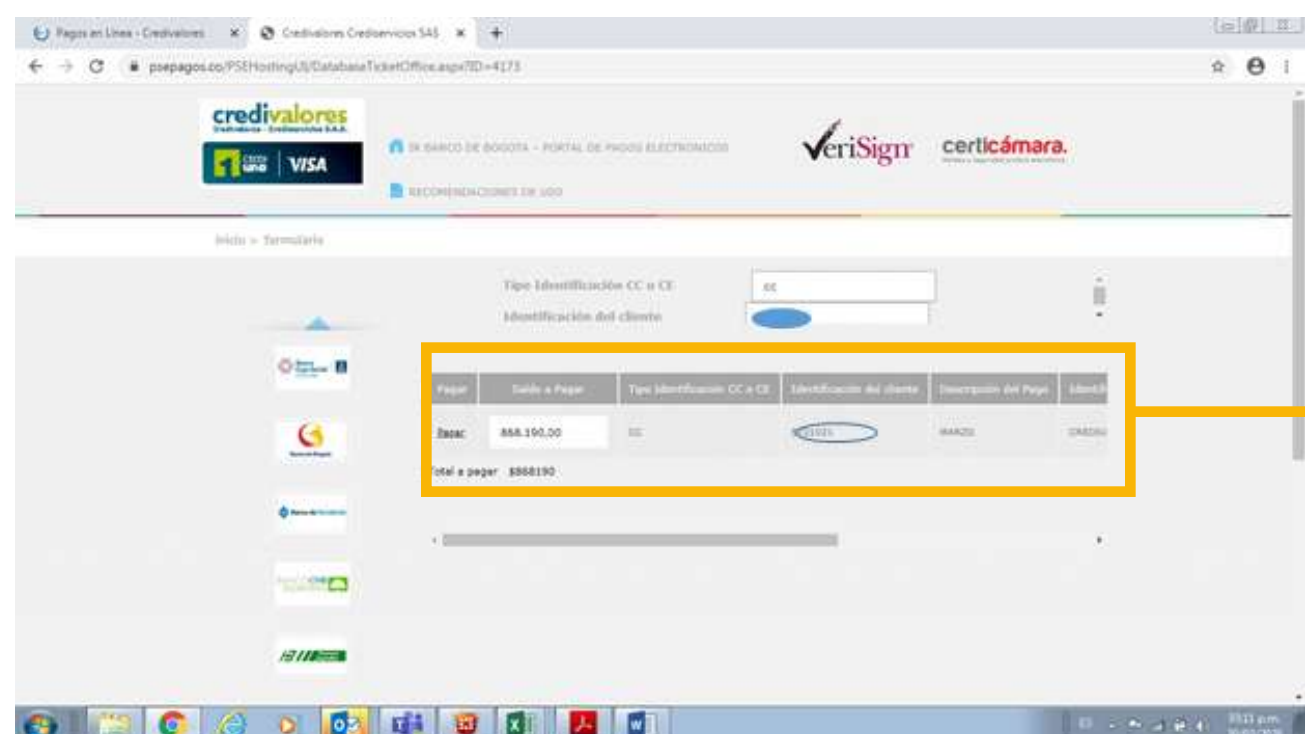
Pagos en Linea - Credivalores × Credivalores Crediservicios SAS × +

psepagos.co/PSEHostingUI/DatabaseTicketOffice.aspx?ID=4173

credivalores
Credivalores - Crediservicios S.A.S.
cero uno VISA

SE BANCO DE BOGOTA - PORTAL DE PAGOS ELECTRONICOS

RECOMENDACIONES DE USO

VeriSign

certicámara.

Inicio » Formulario

Tipo Identificación CC o CE CC
Identificación del cliente

| Pagar | Saldo a Pagar | Tipo Identificación CC o CE | Identificación del cliente | Descripción del Pago | Identif |
|---|---|---|---|---|---|
| Pagar | 868.190,00 | CC | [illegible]1021 | MARZO | CREDIV |

Total a pagar $868190